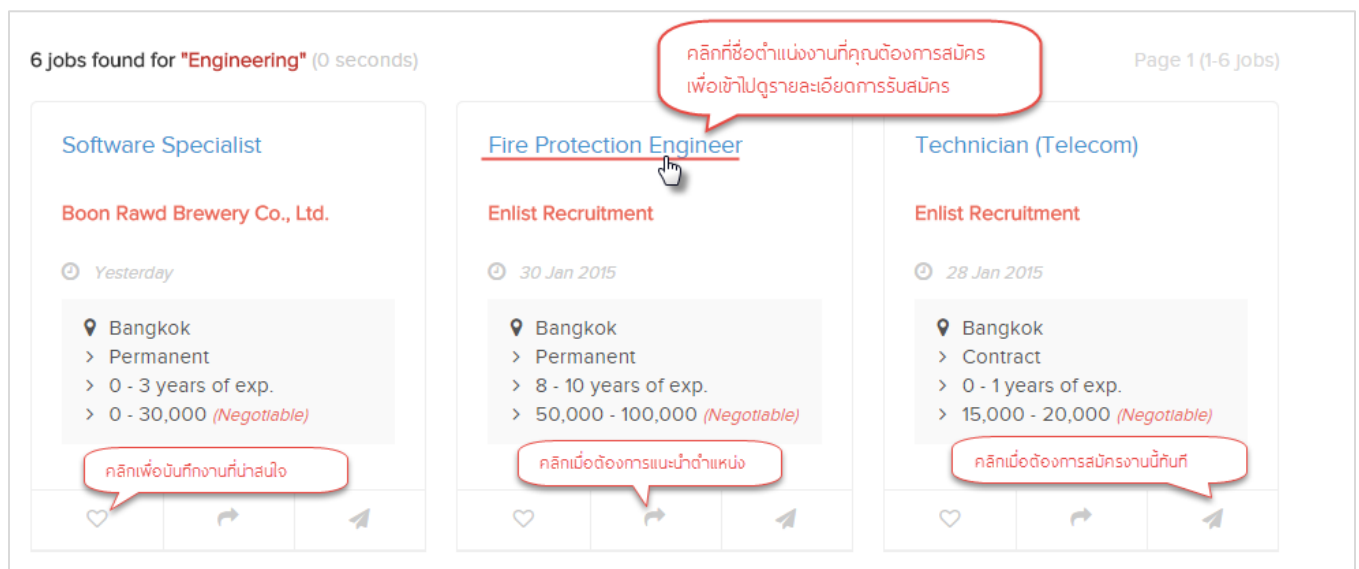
6 jobs found for "Engineering" (0 seconds)

คลิกที่ชื่อตำแหน่งงานที่คุณต้องการสมัคร เพื่อเข้าไปดูรายละเอียดการรับสมัคร

Page 1 (1-6 jobs)

Software Specialist

Boon Rawd Brewery Co., Ltd.

Yesterday

Bangkok
> Permanent
> 0 - 3 years of exp.
> 0 - 30,000 (Negotiable)

คลิกเพื่อบันทึกงานที่น่าสนใจ

Fire Protection Engineer

Enlist Recruitment

30 Jan 2015

Bangkok
> Permanent
> 8 - 10 years of exp.
> 50,000 - 100,000 (Negotiable)

คลิกเมื่อต้องการแนะนำตำแหน่ง

Technician (Telecom)

Enlist Recruitment

28 Jan 2015

Bangkok
> Contract
> 0 - 1 years of exp.
> 15,000 - 20,000 (Negotiable)

คลิกเมื่อต้องการสมัครงานนี้ทันที